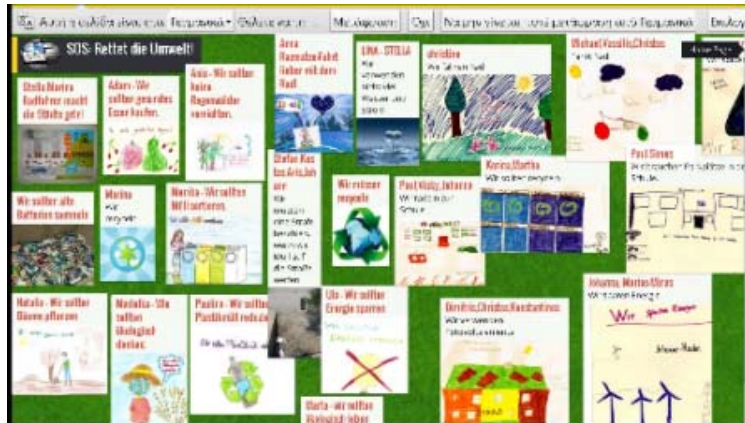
Αυτή η σελίδα είναι στα Γερμανικά Θέλετε να την Μετάφραση Όχι Να μην γίνεται ποτέ μετάφραση από Γερμανικά Επιλογές

SOS: Rettet die Umwelt!

Stella,Marina Radfahren macht die Stadte grün!

Adam - Wir sollten gesundes Essen kaufen.

Ania - Wir sollten keine Regenwälder vernichten.

Anna Ramadan Fahrt lieber mit dem Rad!

GINA - STELLA Wir verwenden sinnvoller Wasser und sparen

christine Wir fahren Rad!

Michael,Vassilis,Christos Fahrt Rad!

Wir sollten alte Batterien sammeln

Marina Wir recyceln

Marsia - Wir sollten Müll sortieren.

Stefan Kostas Aris,Johann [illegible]

Wir müssen recyceln

Paul,Vicky, Johanna Wir radeln zur Schule

Marina,Martha Wir sollten recyceln

Paul,Simos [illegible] Schule.

Natalia - Wir sollten Bäume pflanzen

Madalina - Wir sollten Biologisch denken.

Paulos - Wir sollten Plastikmüll reduzieren

Lia - Wir sollten Energie sparen

Dimitris,Christos,Konstantinos Wir verwenden Fotovoltaikanlagen

Johanna, Marina,Miras Wir sparen Energie

Wir sparen Energie

Maria - Wir sollten Biologisch leben